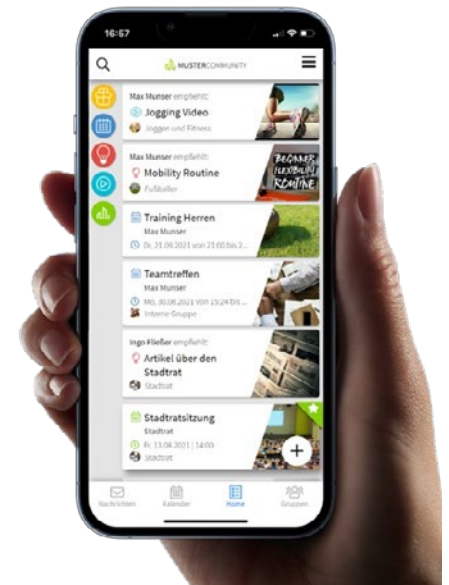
16:57

MUSTERCOMMUNITY

Max Munser empfiehlt:
Jogging Video
Joggen und Fitness

Max Munser empfiehlt:
Mobility Routine
Fußballer

BEGINNER FLEXIBILITY ROUTINE

Training Herren
Max Munser
Di, 31.08.2021 von 21:00 bis 2...

Teamtreffen
Max Munser
Mo, 30.08.2021 von 15:24 bis ...
Interne Gruppe

Ingo Fließer empfiehlt:
Artikel über den Stadtrat
Stadtrat

Stadtratsitzung
Stadtrat
Fr, 13.08.2021 | 14:00
Stadtrat

Nachrichten
Kalender
Home
Gruppen